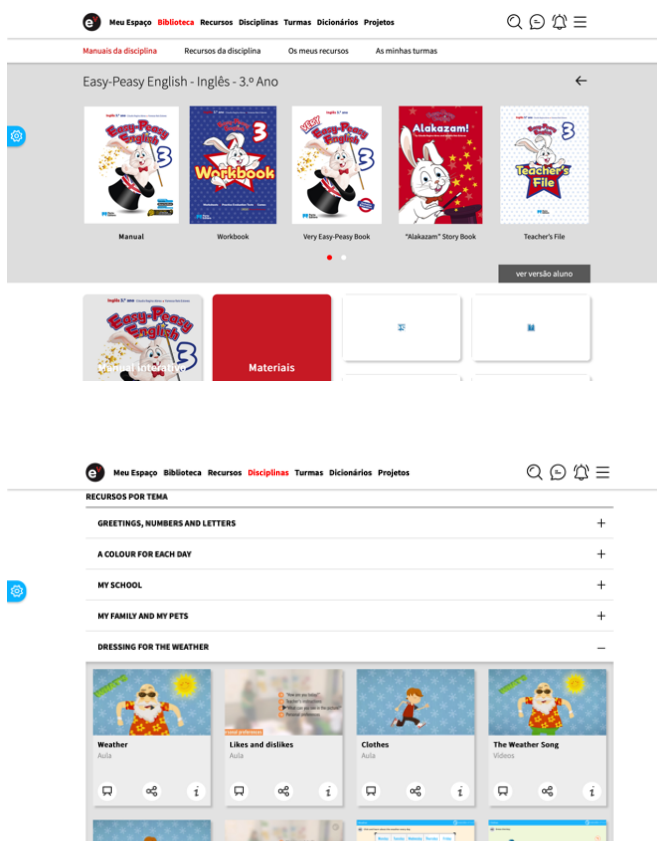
Meu Espaço Biblioteca Recursos Disciplinas Turmas Dicionários Projetos

Manuais da disciplina Recursos da disciplina Os meus recursos As minhas turmas

Easy-Peasy English - Inglês - 3.º Ano

Easy-Peasy English 3

Workbook 3

Very Easy-Peasy English 3

Alakazam!

Teacher's File 3

Manual

Workbook

Very Easy-Peasy Book

"Alakazam" Story Book

Teacher's File

ver versão aluno

Manual Interativo

Materiais

Meu Espaço Biblioteca Recursos Disciplinas Turmas Dicionários Projetos

RECURSOS POR TEMA

GREETINGS, NUMBERS AND LETTERS

A COLOUR FOR EACH DAY

MY SCHOOL

MY FAMILY AND MY PETS

DRESSING FOR THE WEATHER

Weather
Aula

Likes and dislikes
Aula

Clothes
Aula

The Weather Song
Vídeos